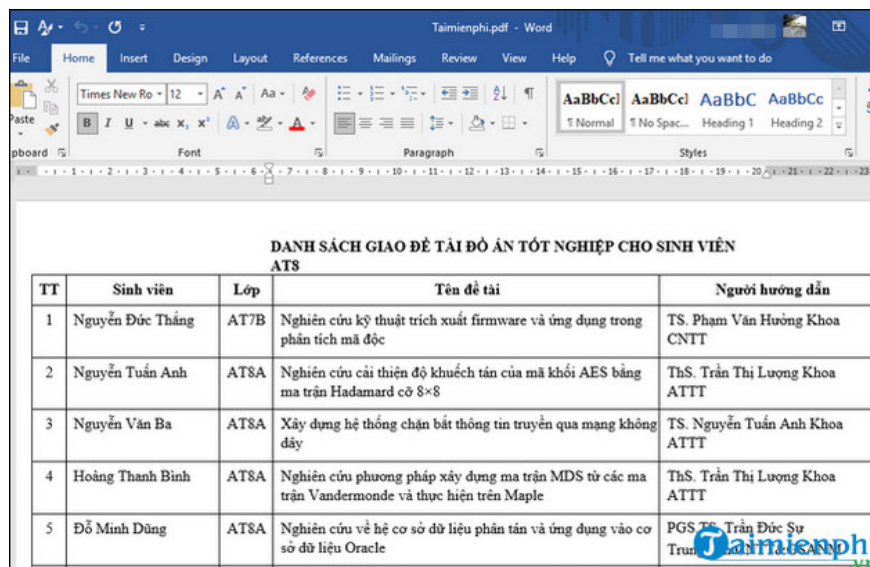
Taimienphi.pdf - Word

File Home Insert Design Layout References Mailings Review View Help Tell me what you want to do

Paste
Times New Ro 12 A A Aa
B I U abc $x_2$ $x^2$ A A
AaBbCcI AaBbCcI AaBbC AaBbCc
¶ Normal ¶ No Spac... Heading 1 Heading 2
pboard Font Paragraph Styles

DANH SÁCH GIAO ĐỀ TÀI ĐỒ ÁN TỐT NGHIỆP CHO SINH VIÊN AT8

| TT | Sinh viên | Lớp | Tên đề tài | Người hướng dẫn |
|---|---|---|---|---|
| 1 | Nguyễn Đức Thắng | AT7B | Nghiên cứu kỹ thuật trích xuất firmware và ứng dụng trong phân tích mã độc | TS. Phạm Văn Hưởng Khoa CNTT |
| 2 | Nguyễn Tuấn Anh | AT8A | Nghiên cứu cải thiện độ khuếch tán của mã khối AES bằng ma trận Hadamard cỡ 8×8 | ThS. Trần Thị Lượng Khoa ATTT |
| 3 | Nguyễn Văn Ba | AT8A | Xây dựng hệ thống chặn bắt thông tin truyền qua mạng không dây | TS. Nguyễn Tuấn Anh Khoa ATTT |
| 4 | Hoàng Thanh Bình | AT8A | Nghiên cứu phương pháp xây dựng ma trận MDS từ các ma trận Vandermonde và thực hiện trên Maple | ThS. Trần Thị Lượng Khoa ATTT |
| 5 | Đỗ Minh Dũng | AT8A | Nghiên cứu về hệ cơ sở dữ liệu phân tán và ứng dụng vào cơ sở dữ liệu Oracle | PGS.TS. Trần Đức Sự Trun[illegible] |

Taimienph